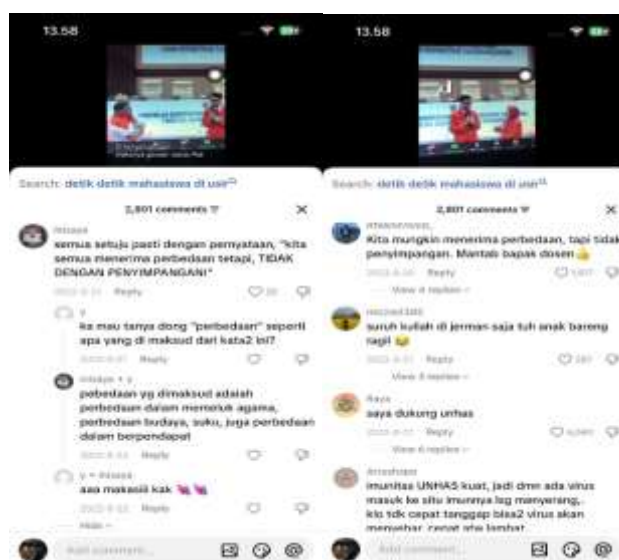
13.58

Search: detik detik mahasiswa di usir

2,801 comments

semua setuju pasti dengan pernyataan, "kita semua menerima perbedaan tetapi, TIDAK DENGAN PENYIMPANGAN!"

2022-8-22 Reply 20

ka mau tanya dong "perbedaan" seperti apa yang di maksud dari kata2 ini?

2022-8-21 Reply

pebedaan yg dimaksud adalah perbedaan dalam memeluk agama, perbedaan budaya, suku, juga perbedaan dalam berpendapat

2022-8-22 Reply

aaa makasii kak

2022-8-22 Reply

Hide

Add comment...

13.58

Search: detik detik mahasiswa di usir

2,801 comments

Kita mungkin menerima perbedaan, tapi tidak penyimpangan. Mantab bapak dosen

2022-8-20 Reply

View 4 replies

suruh kuliah di jerman saja tuh anak bareng ragil

2022-8-20 Reply

View 3 replies

saya dukung unhas

2022-8-20 Reply

View 6 replies

imunitas UNHAS kuat, jadi dmn ada virus masuk ke situ imunnya lsg menyerang, klo tdk cepat tanggap bisa2 virus akan menyebar cepat atau lambat

Add comment...